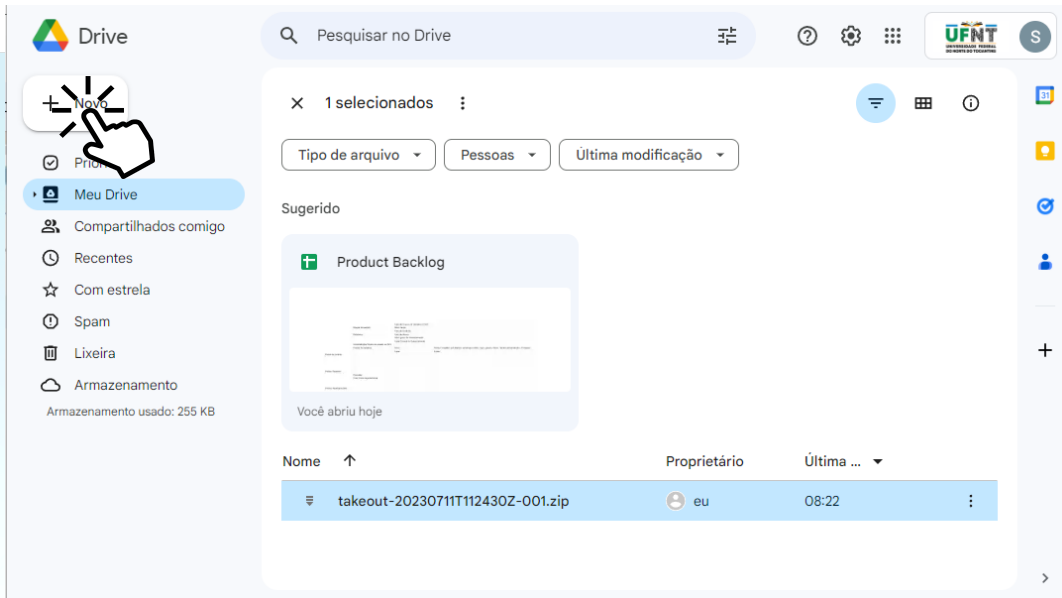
Drive

Pesquisar no Drive

UFNT UNIVERSIDADE FEDERAL DO NORTE DO TOCANTINS

S

Novo

Prio

Meu Drive

Compartilhados comigo

Recentes

Com estrela

Spam

Lixeira

Armazenamento

Armazenamento usado: 255 KB

1 selecionados

Tipo de arquivo

Pessoas

Última modificação

Sugerido

Product Backlog

Você abriu hoje

Nome

Proprietário

Última ...

takeout-20230711T112430Z-001.zip

eu

08:22